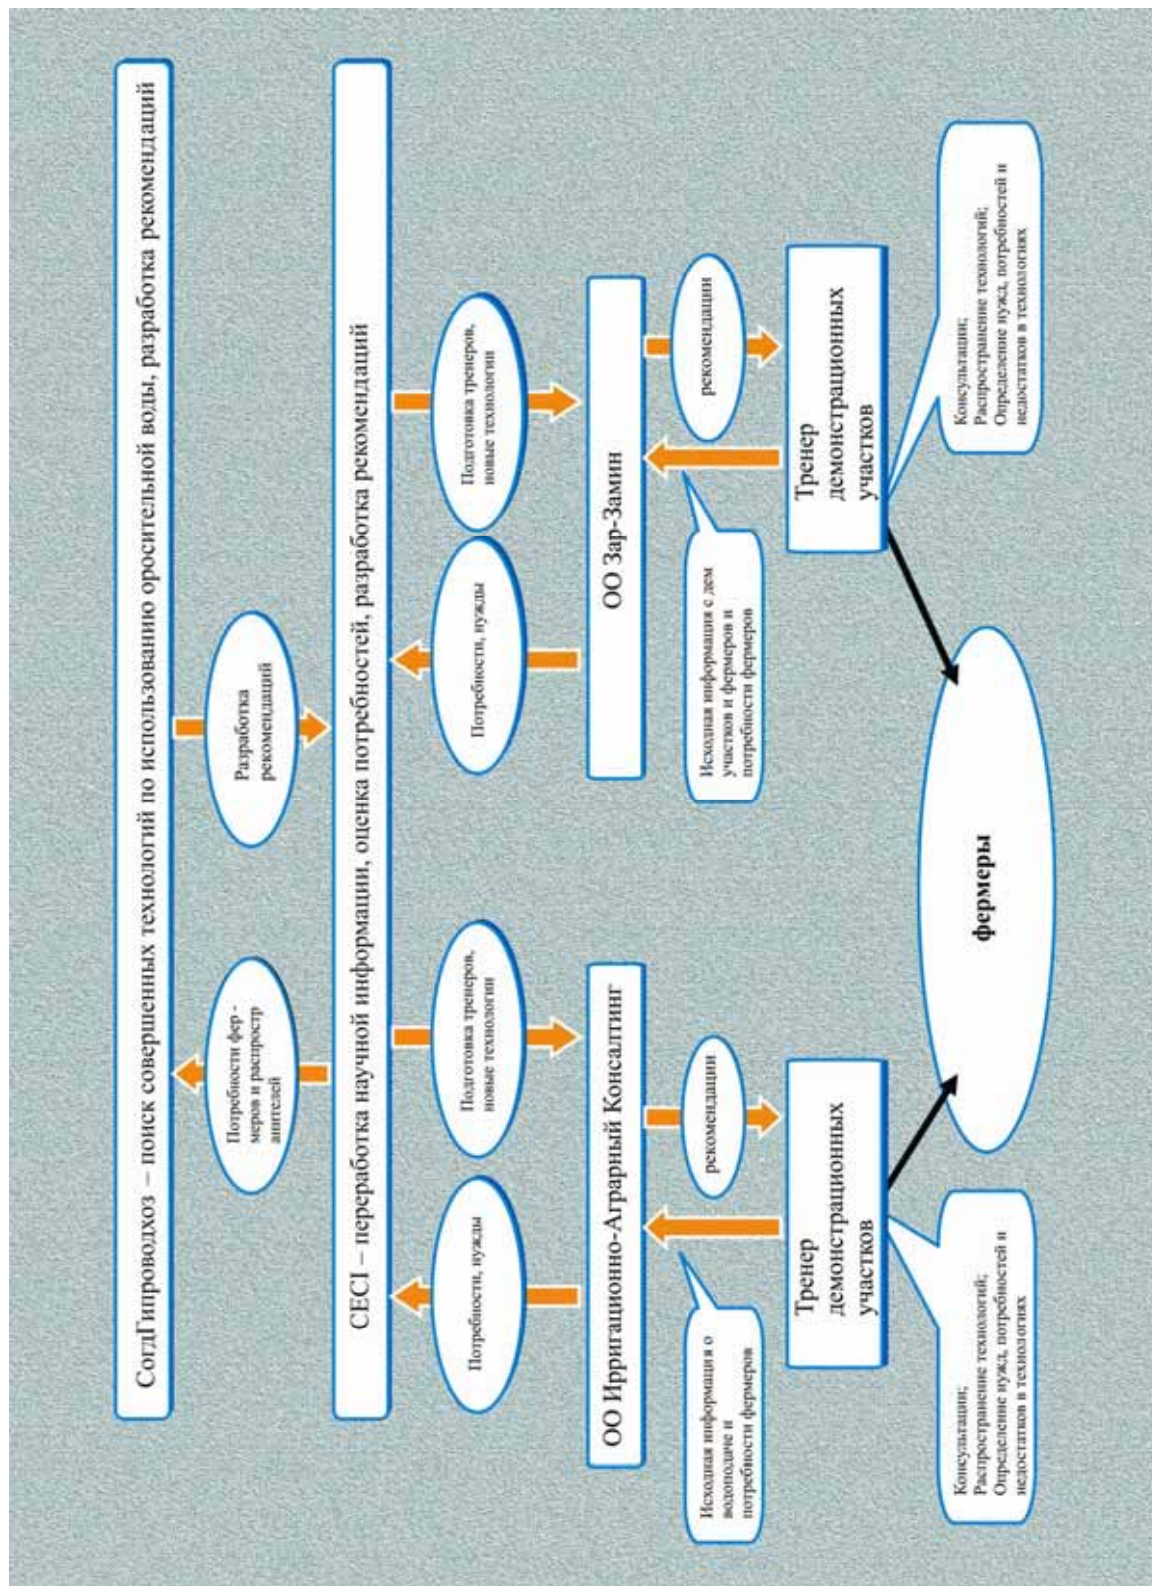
СогдГипроводхоз – поиск совершенных технологий по использованию оросительной воды, разработка рекомендаций

Потребности фер-меров и распростр анителей

Разработка рекомендаций

CECI – переработка научной информации, оценка потребностей, разработка рекомендаций

Потребности, нужды

Подготовка тренеров, новые технологии

Потребности, нужды

Подготовка тренеров, новые технологии

ОО Ирригационно-Аграрный Консалтинг

ОО Зар-Замин

Исходная информация о водоподаче и потребности фермеров

рекомендации

Исходная информация с дем участков и фермеров и потребности фермеров

рекомендации

Тренер демонстрационных участков

Тренер демонстрационных участков

фермеры

Консультации;
Распространение технологий;
Определение нужд, потребностей и недостатков в технологиях

Консультации;
Распространение технологий;
Определение нужд, потребностей и недостатков в технологиях